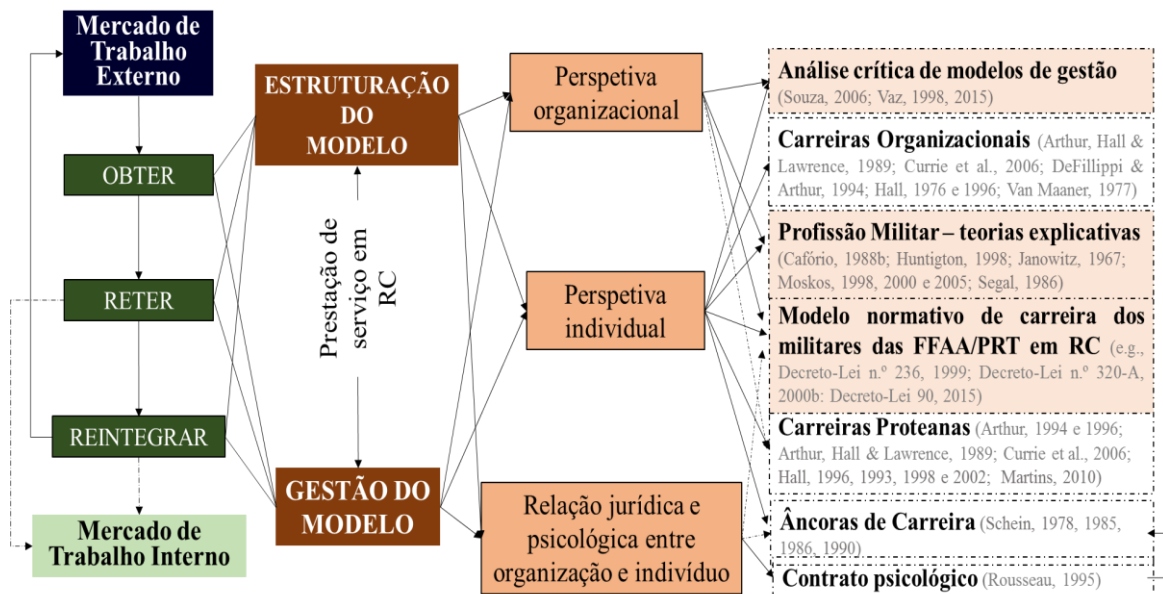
Mercado de Trabalho Externo

OBTER

RETER

REINTEGRAR

Mercado de Trabalho Interno

ESTRUTURAÇÃO DO MODELO

Prestação de serviço em RC

GESTÃO DO MODELO

Perspetiva organizacional

Perspetiva individual

Relação jurídica e psicológica entre organização e indivíduo

Análise crítica de modelos de gestão (Souza, 2006; Vaz, 1998, 2015)

Carreiras Organizacionais (Arthur, Hall & Lawrence, 1989; Currie et al., 2006; DeFillippi & Arthur, 1994; Hall, 1976 e 1996; Van Maaner, 1977)

Profissão Militar – teorias explicativas (Cafório, 1988b; Huntigton, 1998; Janowitz, 1967; Moskos, 1998, 2000 e 2005; Segal, 1986)

Modelo normativo de carreira dos militares das FFAA/PRT em RC (e.g., Decreto-Lei n.º 236, 1999; Decreto-Lei n.º 320-A, 2000b: Decreto-Lei 90, 2015)

Carreiras Proteanas (Arthur, 1994 e 1996; Arthur, Hall & Lawrence, 1989; Currie et al., 2006; Hall, 1996, 1993, 1998 e 2002; Martins, 2010)

Âncoras de Carreira (Schein, 1978, 1985, 1986, 1990)

Contrato psicológico (Rousseau, 1995)